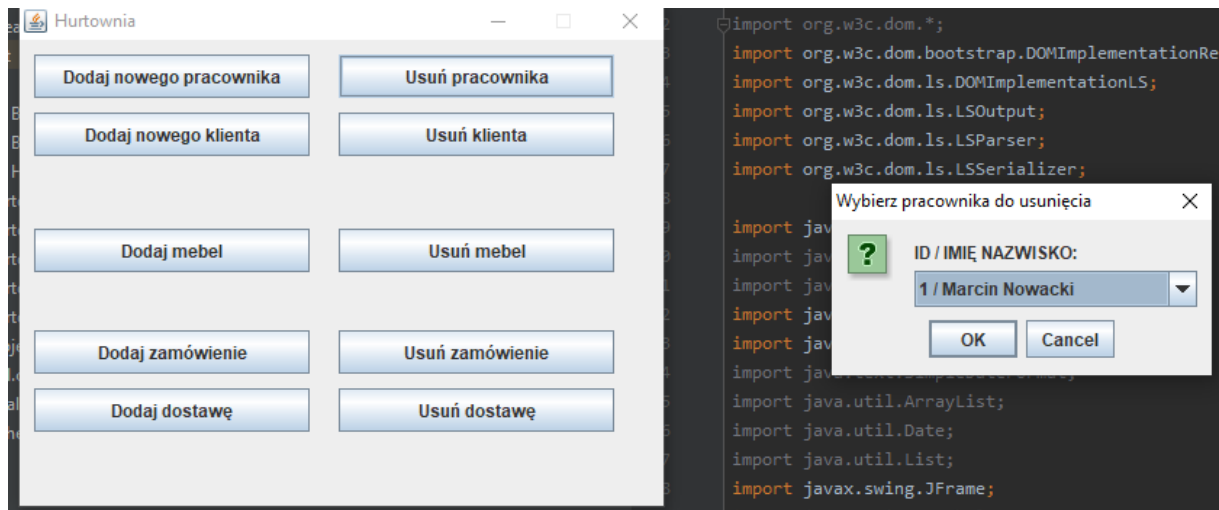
Hurtownia

Dodaj nowego pracownika
Usuń pracownika
Dodaj nowego klienta
Usuń klienta
Dodaj mebel
Usuń mebel
Dodaj zamówienie
Usuń zamówienie
Dodaj dostawę
Usuń dostawę

import org.w3c.dom.*;
import org.w3c.dom.bootstrap.DOMImplementationRe
import org.w3c.dom.ls.DOMImplementationLS;
import org.w3c.dom.ls.LSOutput;
import org.w3c.dom.ls.LSParser;
import org.w3c.dom.ls.LSSerializer;

import jav
import jav
import jav
import jav
import jav
import jav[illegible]
import java.util.ArrayList;
import java.util.Date;
import java.util.List;
import javax.swing.JFrame;

Wybierz pracownika do usunięcia
ID / IMIĘ NAZWISKO:
1 / Marcin Nowacki
OK
Cancel